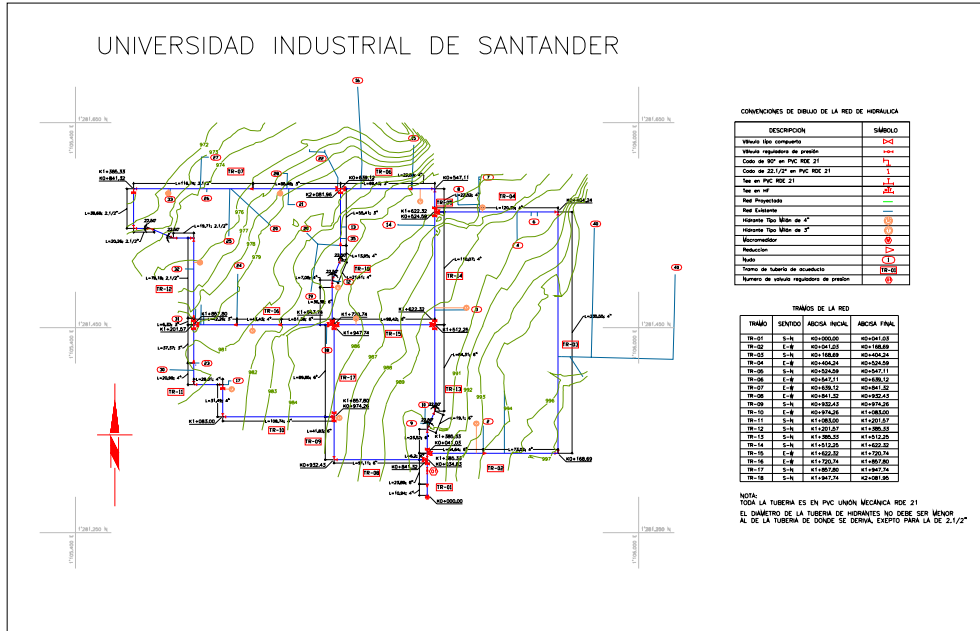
UNIVERSIDAD INDUSTRIAL DE SANTANDER

CONVENCIONES DE DIBUJO DE LA RED DE HIDRAULICA

| DESCRIPCION | SÍMBOLO |
|---|---|
| Válvula tipo compuerta | |
| Válvula reguladora de presión | |
| Codo de 90° en PVC RDE 21 | |
| Codo de 22.1/2° en PVC RDE 21 | |
| Tee en PVC RDE 21 | |
| Tee en HF | |
| Red Proyectada | |
| Red Existente | |
| Hidrante Tipo Milán de 4" | |
| Hidrante Tipo Milán de 3" | |
| Macromedidor | |
| Reducción | |
| Nudo | |
| Tramo de tuberia de acueducto | TR-01 |
| Numero de valvula reguladora de presion | |

TRAMOS DE LA RED

| TRAMO | SENTIDO | ABCISA INICIAL | ABCISA FINAL |
|---|---|---|---|
| TR-01 | S-N | K0+000,00 | K0+041.03 |
| TR-02 | E-W | K0+041.03 | K0+168.69 |
| TR-03 | S-N | K0+168.69 | K0+404.24 |
| TR-04 | E-W | K0+404.24 | K0+524.59 |
| TR-05 | S-N | K0+524.59 | K0+547.11 |
| TR-06 | E-W | K0+547.11 | K0+639.12 |
| TR-07 | E-W | K0+639.12 | K0+841.32 |
| TR-08 | E-W | K0+841.32 | K0+932.43 |
| TR-09 | S-N | K0+932.43 | K0+974.26 |
| TR-10 | E-W | K0+974.26 | K1+083.00 |
| TR-11 | S-N | K1+083.00 | K1+201.57 |
| TR-12 | S-N | K1+201.57 | K1+385.33 |
| TR-13 | S-N | K1+385.33 | K1+512.25 |
| TR-14 | S-N | K1+512.25 | K1+622.32 |
| TR-15 | E-W | K1+622.32 | K1+720.74 |
| TR-16 | E-W | K1+720.74 | K1+857.80 |
| TR-17 | S-N | K1+857.80 | K1+947.74 |
| TR-18 | S-N | K1+947.74 | K2+081.95 |

NOTA:
TODA LA TUBERIA ES EN PVC UNIÓN MECÁNICA RDE 21
EL DIAMETRO DE LA TUBERIA DE HIDRANTES NO DEBE SER MENOR AL DE LA TUBERIA DE DONDE SE DERIVA, EXEPTO PARA LA DE 2.1/2"

1'281.600 N
1'281.400 N
1'281.200 N
1'105.600 E
1'105.800 E

TR-07 TR-06 TR-05 TR-04 TR-03 TR-12 TR-16 TR-15 TR-14 TR-13 TR-17 TR-11 TR-10 TR-09 TR-08 TR-02 TR-01 TR-18
K1+385.33 K0+841.32 K2+081.95 K0+639.12 K0+547.11 K1+622.32 K0+524.59 K1+857.80 K1+201.57 K1+947.74 K1+720.74 K1+512.25 K1+083.00 K0+974.26 K0+932.43 K0+168.69 K0+041.03 K0+000.00 K1+385.33 K0+404.24